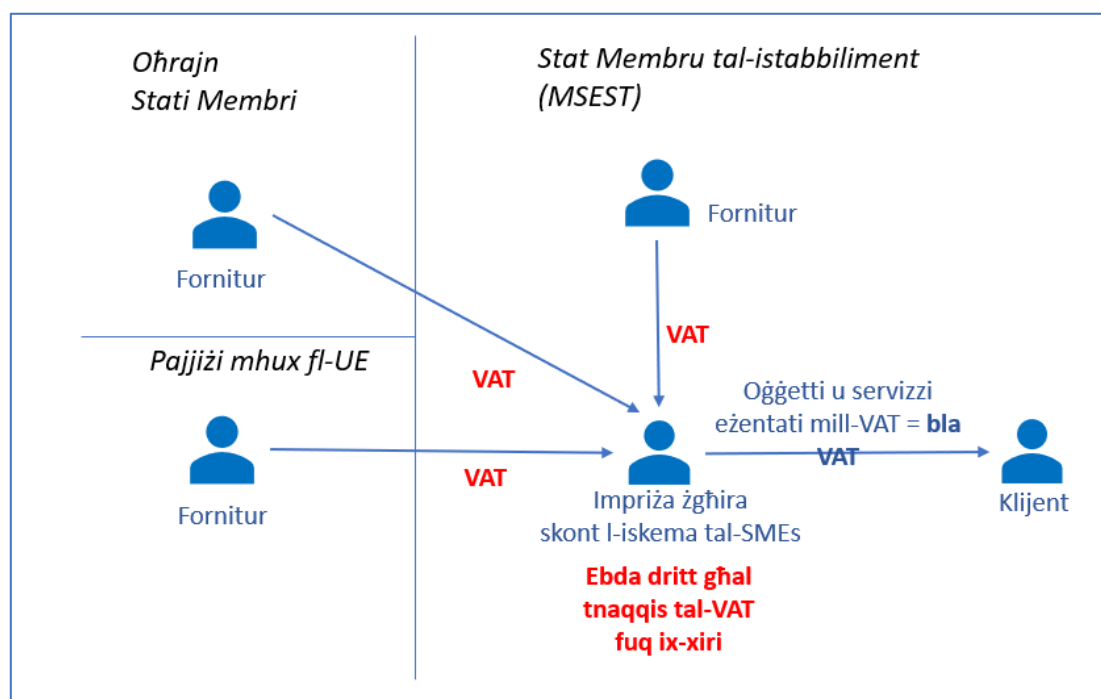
Oħrajn Stati Membri

Stat Membru tal-istabbiliment (MSEST)

Fornitur

Fornitur

VAT

Pajjiżi mhux fl-UE

VAT

Oġġetti u servizzi eżentati mill-VAT = bla VAT

Fornitur

VAT

Impriża żgħira skont l-iskema tal-SMEs

Klijent

Ebda dritt għal tnaqqis tal-VAT fuq ix-xiri